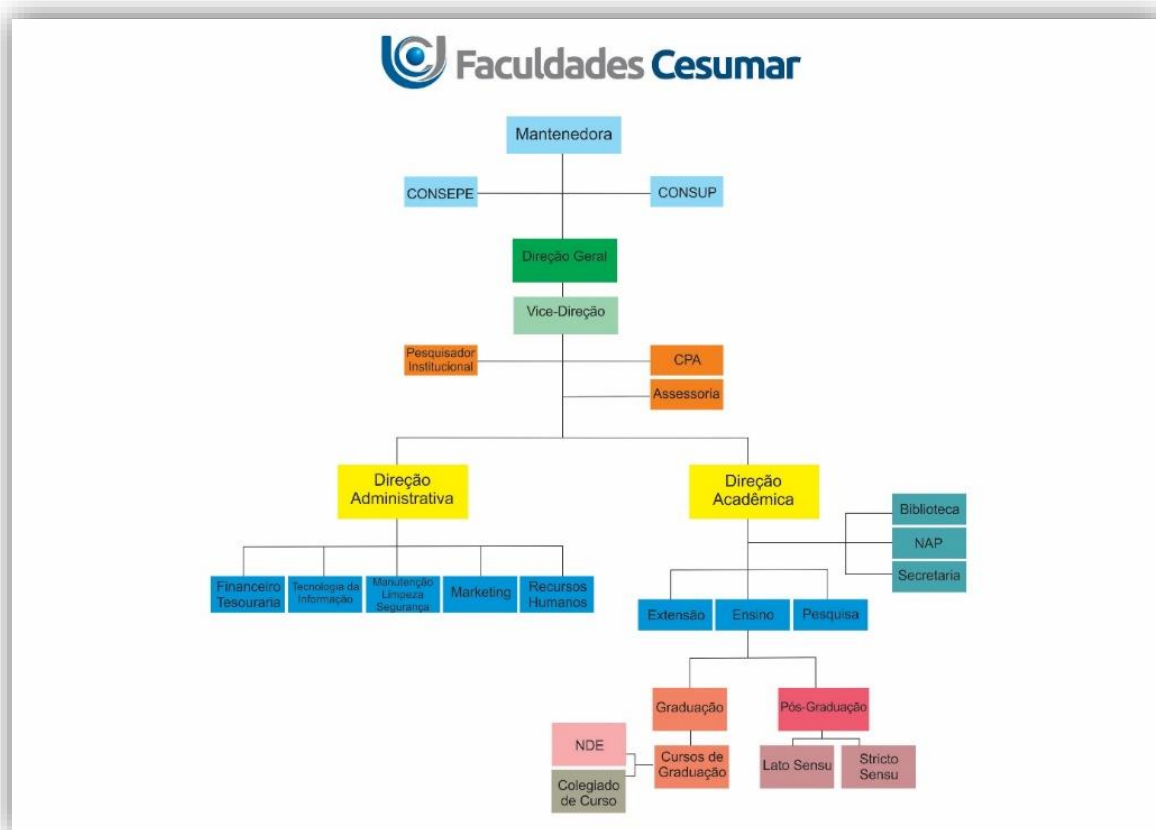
Faculdades Cesumar

Mantenedora

CONSEPE

CONSUP

Direção Geral

Vice-Direção

Pesquisador Institucional

CPA

Assessoria

Direção Administrativa

Direção Acadêmica

Biblioteca

NAP

Secretaria

Financeiro Tesouraria

Tecnologia da Informação

Manutenção Limpeza Segurança

Marketing

Recursos Humanos

Extensão

Ensino

Pesquisa

Graduação

Pós-Graduação

NDE

Cursos de Graduação

Colegiado de Curso

Lato Sensu

Stricto Sensu